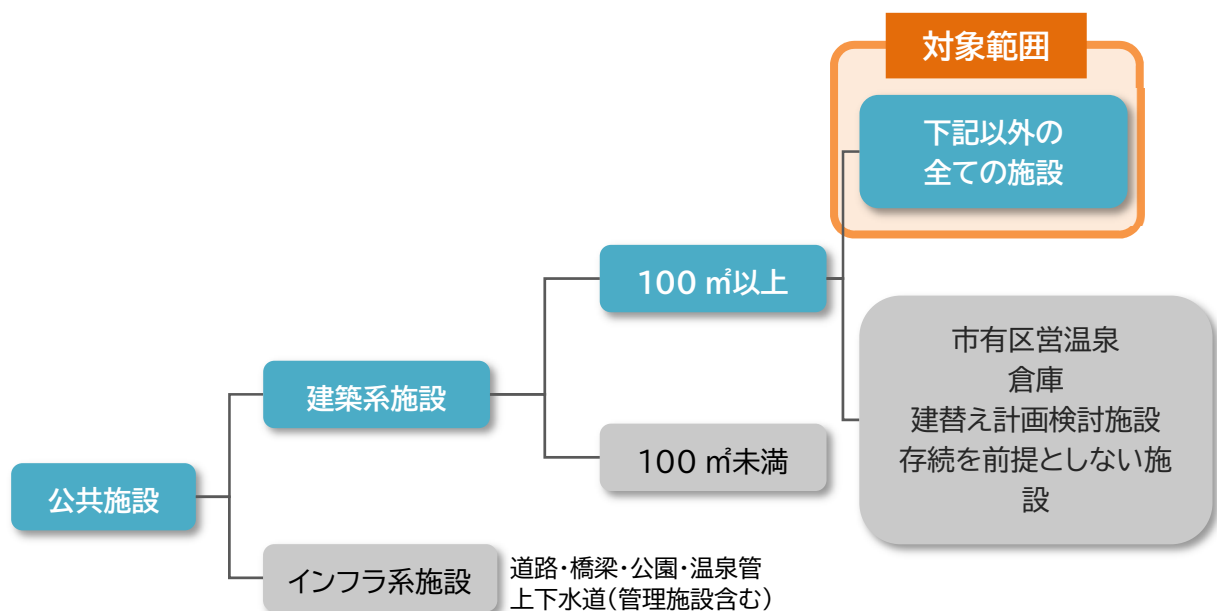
対象範囲

下記以外の
全ての施設

100 ㎡以上

市有区営温泉
倉庫
建替え計画検討施設
存続を前提としない施設

建築系施設

100 ㎡未満

公共施設

インフラ系施設

道路・橋梁・公園・温泉管
上下水道(管理施設含む)